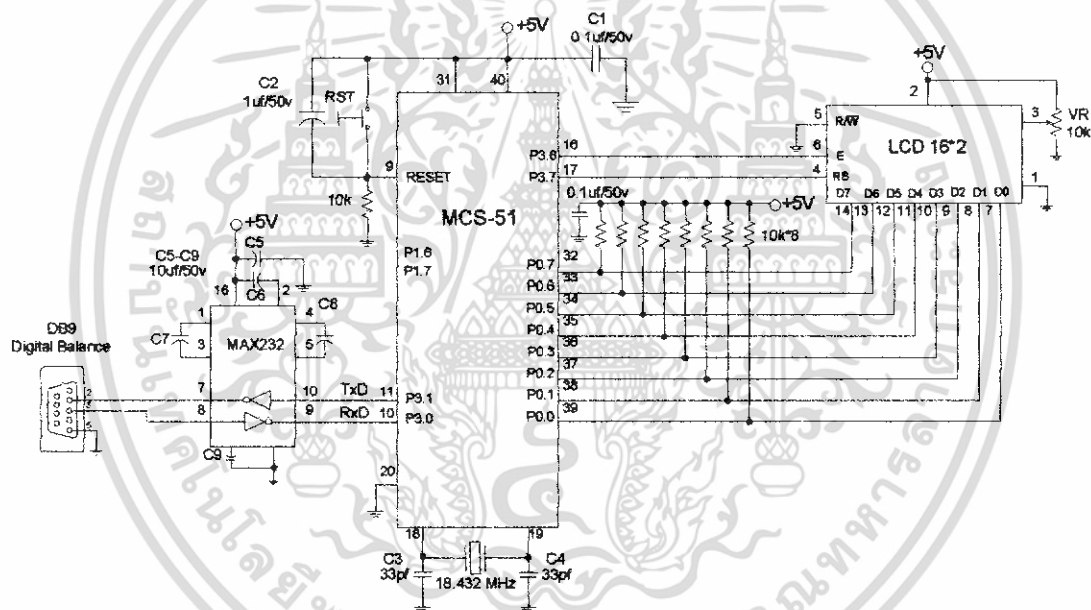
+5V
C1
0.1uf/50v
C2
1uf/50v
RST
31
40
9
RESET
10k
MCS-51
+5V
C5
C5-C9
10uf/50v
P1.6
P1.7
16
C6
2
C8
1
4
C7
3
MAX232
5
DB9
Digital Balance
7
10
TxD
11
P3.1
8
9
RxD
10
P3.0
C9
20
18
19
C3
33pf
18.432 MHz
C4
33pf
+5V
2
3
VR
10k
5
R/W
6
E
RS
LCD 16*2
1
16
P3.6
17
P3.7
4
0.1uf/50v
+5V
D7 D6 D5 D4 D3 D2 D1 D0
14 13 12 11 10 9 8 7
10k*8
32
P0.7
33
P0.6
34
P0.5
35
P0.4
36
P0.3
37
P0.2
38
P0.1
39
P0.0